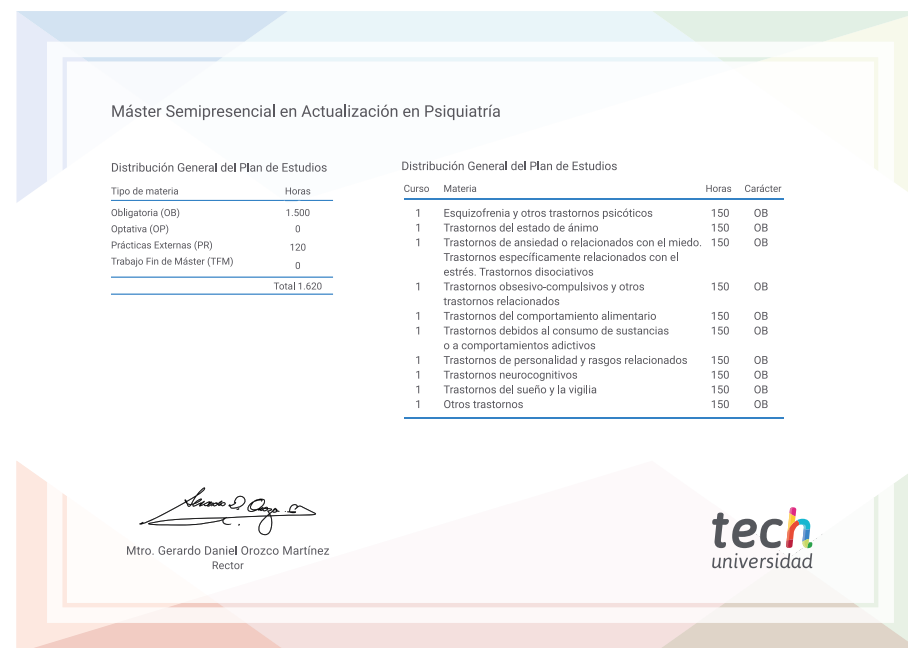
Máster Semipresencial en Actualización en Psiquiatría

Distribución General del Plan de Estudios

| Tipo de materia | Horas |
|---|---|
| Obligatoria (OB) | 1.500 |
| Optativa (OP) | 0 |
| Prácticas Externas (PR) | 120 |
| Trabajo Fin de Máster (TFM) | 0 |
| | Total 1.620 |

Distribución General del Plan de Estudios

| Curso | Materia | Horas | Carácter |
|---|---|---|---|
| 1 | Esquizofrenia y otros trastornos psicóticos | 150 | OB |
| 1 | Trastornos del estado de ánimo | 150 | OB |
| 1 | Trastornos de ansiedad o relacionados con el miedo. Trastornos específicamente relacionados con el estrés. Trastornos disociativos | 150 | OB |
| 1 | Trastornos obsesivo-compulsivos y otros trastornos relacionados | 150 | OB |
| 1 | Trastornos del comportamiento alimentario | 150 | OB |
| 1 | Trastornos debidos al consumo de sustancias o a comportamientos adictivos | 150 | OB |
| 1 | Trastornos de personalidad y rasgos relacionados | 150 | OB |
| 1 | Trastornos neurocognitivos | 150 | OB |
| 1 | Trastornos del sueño y la vigilia | 150 | OB |
| 1 | Otros trastornos | 150 | OB |

Mtro. Gerardo Daniel Orozco Martínez
Rector

tech
universidad